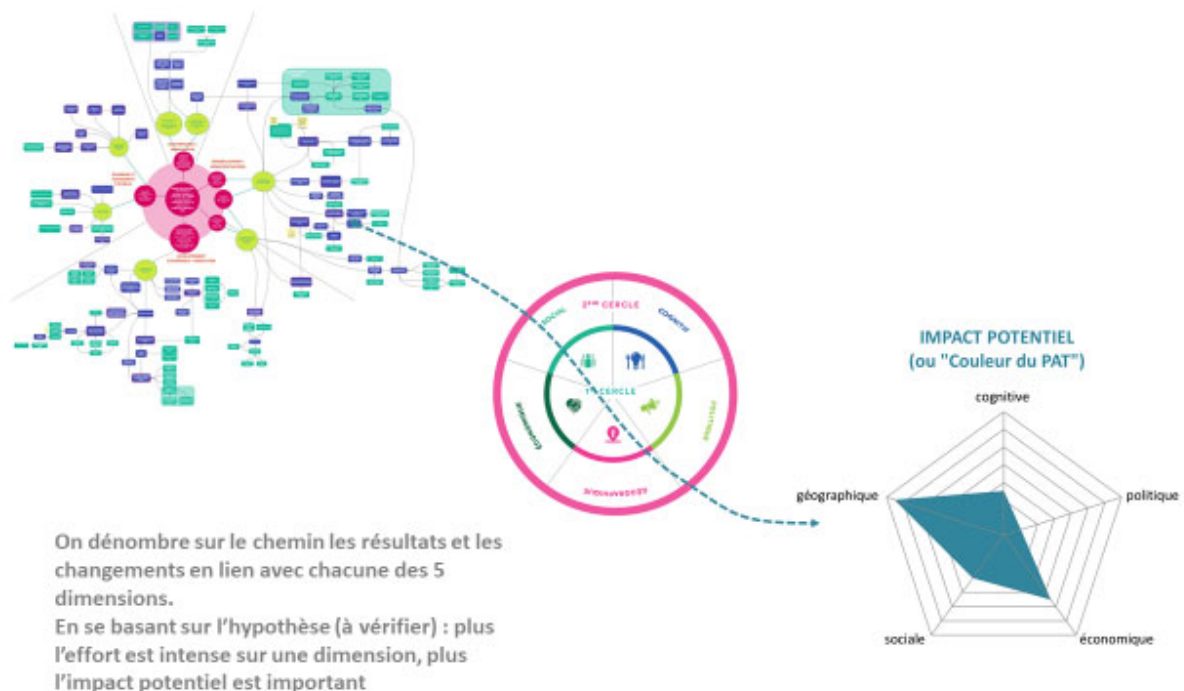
2ème CERCLE

COGNITIVE

POLITIQUE

GÉOGRAPHIQUE

ÉCONOMIQUE

SOCIAL

1er CERCLE

IMPACT POTENTIEL
(ou "Couleur du PAT")

cognitive

politique

économique

sociale

géographique

On dénombre sur le chemin les résultats et les changements en lien avec chacune des 5 dimensions.
En se basant sur l'hypothèse (à vérifier) : plus l'effort est intense sur une dimension, plus l'impact potentiel est important